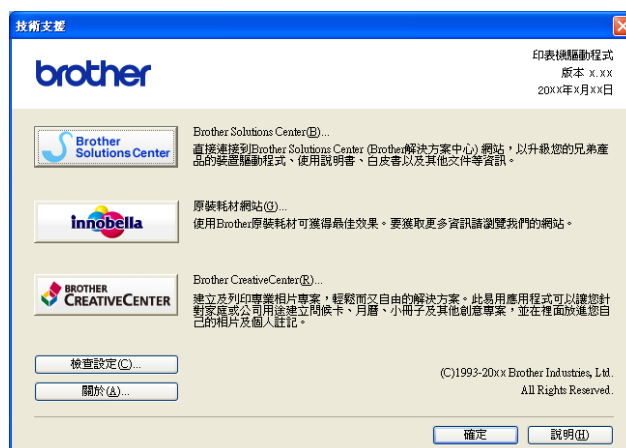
技術支援

brother

印表機驅動程式
版本 x.xx
20xx年x月xx日

Brother Solutions Center

Brother Solutions Center(B)...
直接連接到Brother Solutions Center (Brother解決方案中心) 網站，以升級您的兄弟產品的裝置驅動程式、使用說明書、白皮書以及其他文件等資訊。

innobella

原裝耗材網站(G)...
使用Brother原裝耗材可獲得最佳效果。要獲取更多資訊請瀏覽我們的網站。

BROTHER CREATIVECENTER

Brother CreativeCenter(R)...
建立及列印專業相片專案，輕鬆而又自由的解決方案。此易用應用程式可以讓您針對家庭或公司用途建立問候卡、月曆、小冊子及其他創意專案，並在裡面放進您自己的相片及個人註記。

檢查設定(C)...

關於(A)...

(C)1993-20xx Brother Industries, Ltd.
All Rights Reserved.

確定

說明(H)